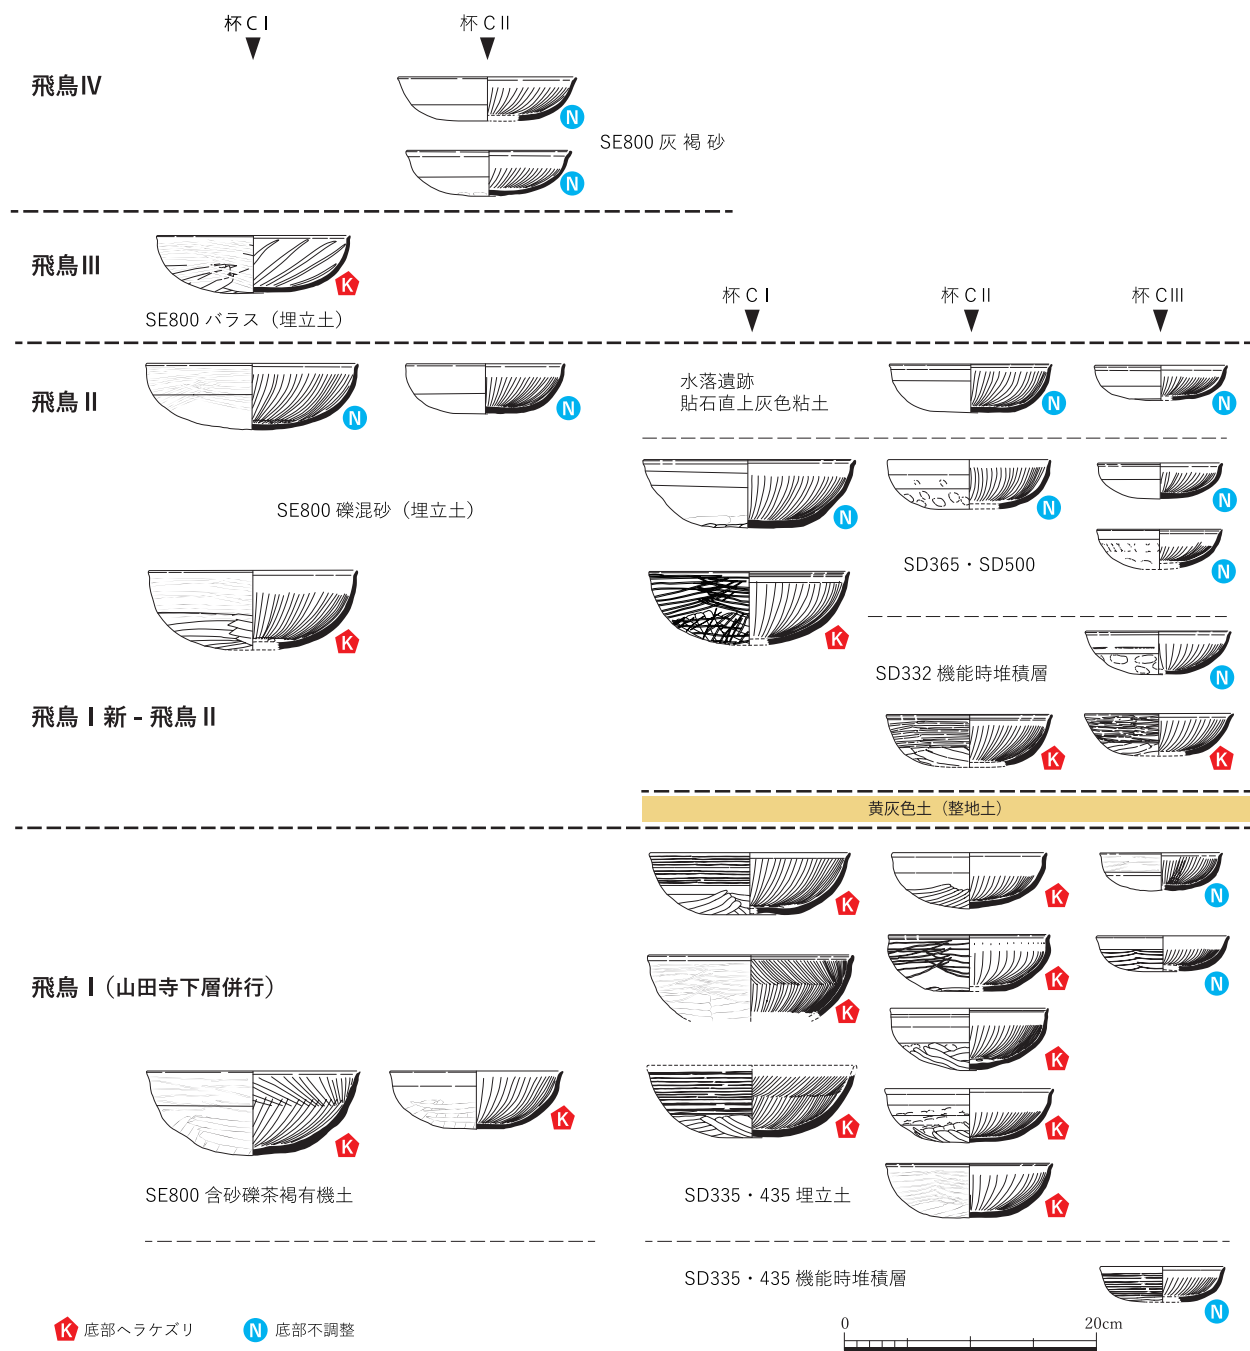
杯 C Ⅰ

杯 C Ⅱ

飛鳥Ⅳ

N

SE800 灰 褐 砂

N

飛鳥Ⅲ

K

SE800 バラス（埋立土）

杯 C Ⅰ

杯 C Ⅱ

杯 C Ⅲ

飛鳥Ⅱ

N

N

水落遺跡
貼石直上灰色粘土

N

N

SE800 礫混砂（埋立土）

N

N

N

SD365・SD500

N

K

K

SD332 機能時堆積層

N

飛鳥Ⅰ新 - 飛鳥Ⅱ

K

K

黄灰色土（整地土）

K

K

N

飛鳥Ⅰ（山田寺下層併行）

K

K

N

K

K

K

K

K

K

SE800 含砂礫茶褐有機土

SD335・435 埋立土

K

SD335・435 機能時堆積層

N

K 底部ヘラケズリ

N 底部不調整

0

20cm